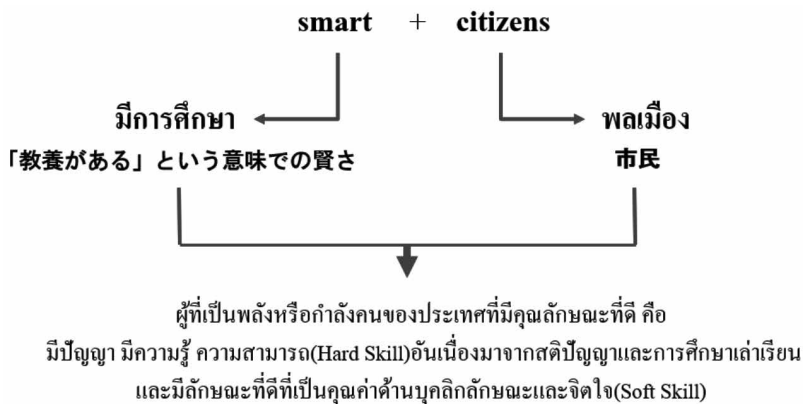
smart + citizens

มีการศึกษา

「教養がある」という意味での賢さ

พลเมือง

市民

ผู้ที่เป็นพลังหรือกำลังคนของประเทศที่มีคุณลักษณะที่ดี คือ มีปัญญา มีความรู้ ความสามารถ(Hard Skill)อันเนื่องมาจากสติปัญญาและการศึกษาเล่าเรียน และมีลักษณะที่ดีที่เป็นคุณค่าด้านบุคลิกลักษณะและจิตใจ(Soft Skill)